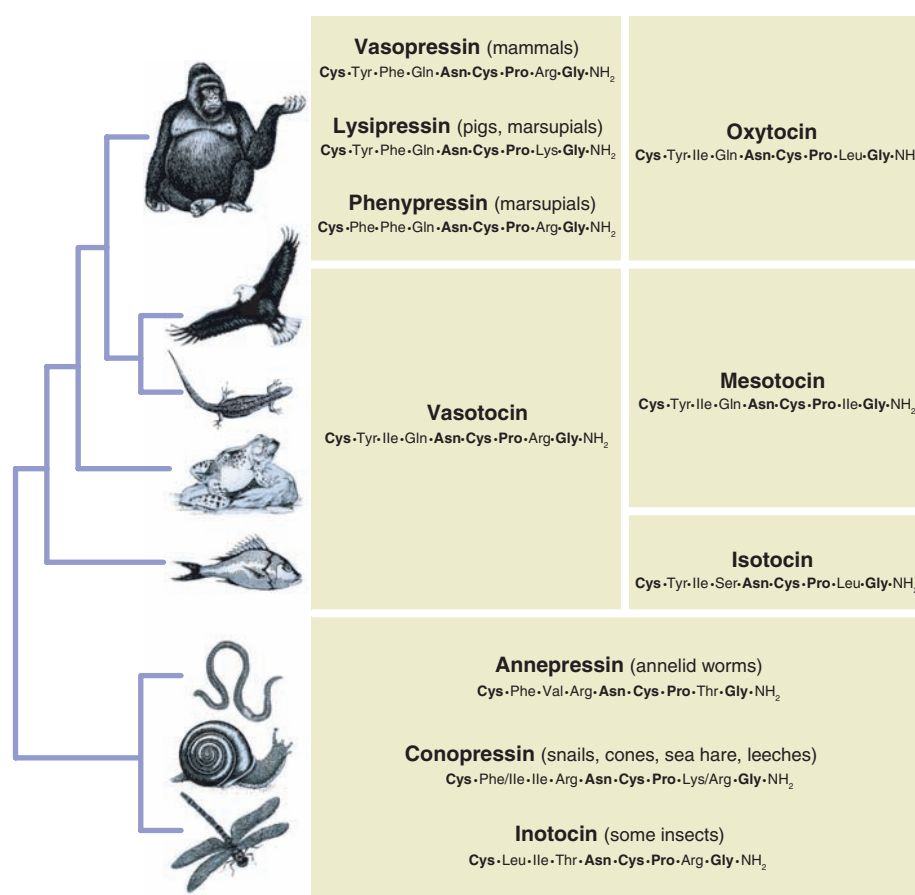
**Vasopressin** (mammals)
Cys·Tyr·Phe·Gln·Asn·Cys·Pro·Arg·Gly·$NH_2$

**Lysipressin** (pigs, marsupials)
Cys·Tyr·Phe·Gln·Asn·Cys·Pro·Lys·Gly·$NH_2$

**Phenypressin** (marsupials)
Cys·Phe·Phe·Gln·Asn·Cys·Pro·Arg·Gly·$NH_2$

**Oxytocin**
Cys·Tyr·Ile·Gln·Asn·Cys·Pro·Leu·Gly·NH

**Vasotocin**
Cys·Tyr·Ile·Gln·Asn·Cys·Pro·Arg·Gly·$NH_2$

**Mesotocin**
Cys·Tyr·Ile·Gln·Asn·Cys·Pro·Ile·Gly·$NH_2$

**Isotocin**
Cys·Tyr·Ile·Ser·Asn·Cys·Pro·Leu·Gly·$NH_2$

**Annepressin** (annelid worms)
Cys·Phe·Val·Arg·Asn·Cys·Pro·Thr·Gly·$NH_2$

**Conopressin** (snails, cones, sea hare, leeches)
Cys·Phe/Ile·Ile·Arg·Asn·Cys·Pro·Lys/Arg·Gly·$NH_2$

**Inotocin** (some insects)
Cys·Leu·Ile·Thr·Asn·Cys·Pro·Arg·Gly·$NH_2$